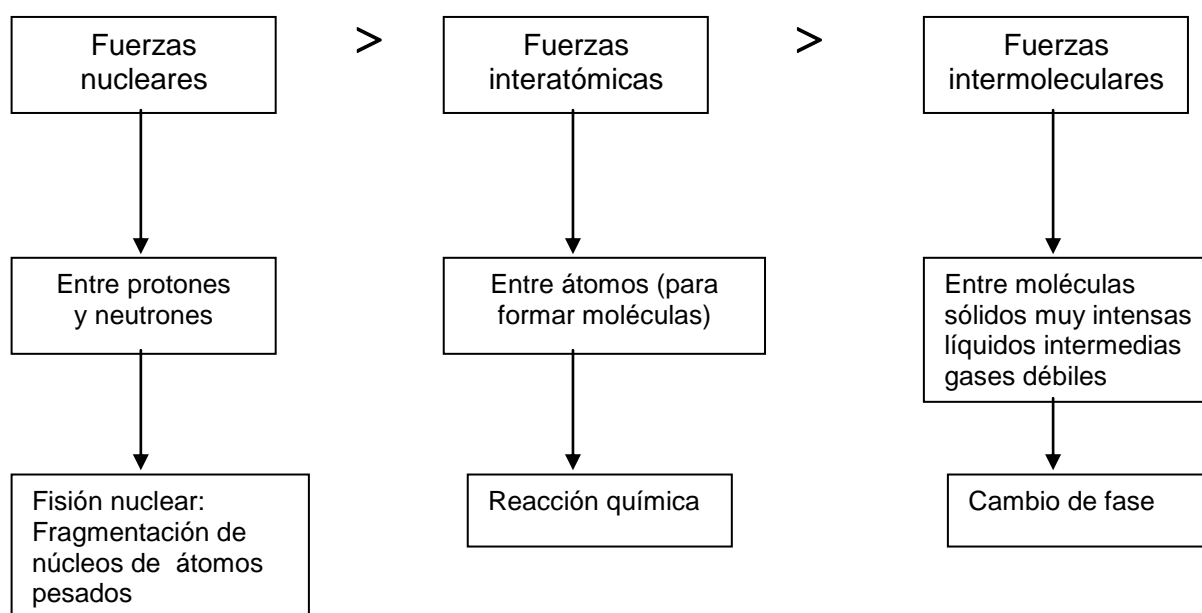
Fuerzas nucleares

>

Fuerzas interatómicas

>

Fuerzas intermoleculares

Entre protones y neutrones

Entre átomos (para formar moléculas)

Entre moléculas
sólidos muy intensas
líquidos intermedias
gases débiles

Fisión nuclear: Fragmentación de núcleos de átomos pesados

Reacción química

Cambio de fase